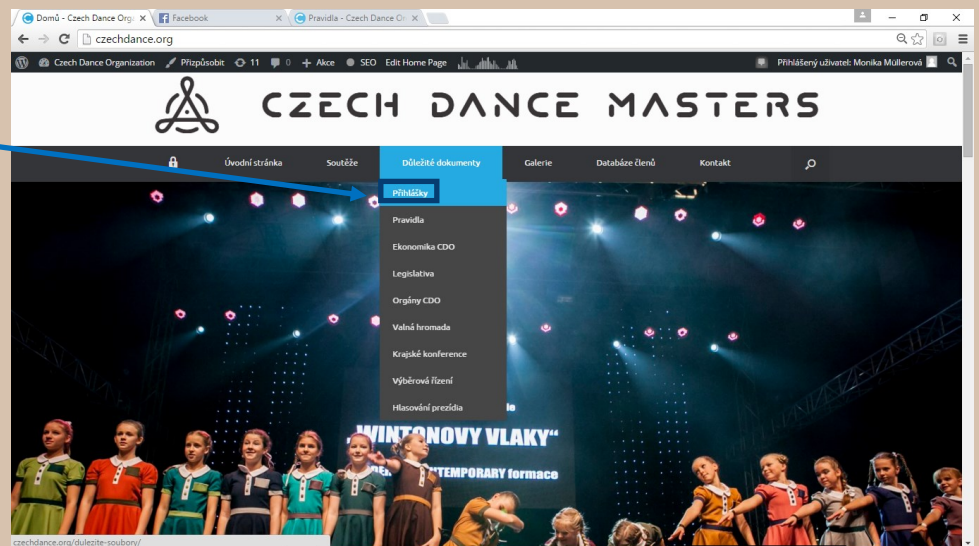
Domů - Czech Dance Org
Facebook
Pravidla - Czech Dance O

czechdance.org

Czech Dance Organization   Přizpůsobit   11   0   + Akce   SEO   Edit Home Page
Přihlášený uživatel: Monika Müllerová

CZECH DANCE MASTERS

Úvodní stránka   Soutěže   Důležité dokumenty   Galerie   Databáze členů   Kontakt

Přihlášky
Pravidla
Ekonomika CDO
Legislativa
Orgány CDO
Valná hromada
Krajské konference
Výběrová řízení
Hlasování prezídia

„WINTONOVY VLAKY“
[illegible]TEMPORARY formace

czechdance.org/dulezite-soubory/